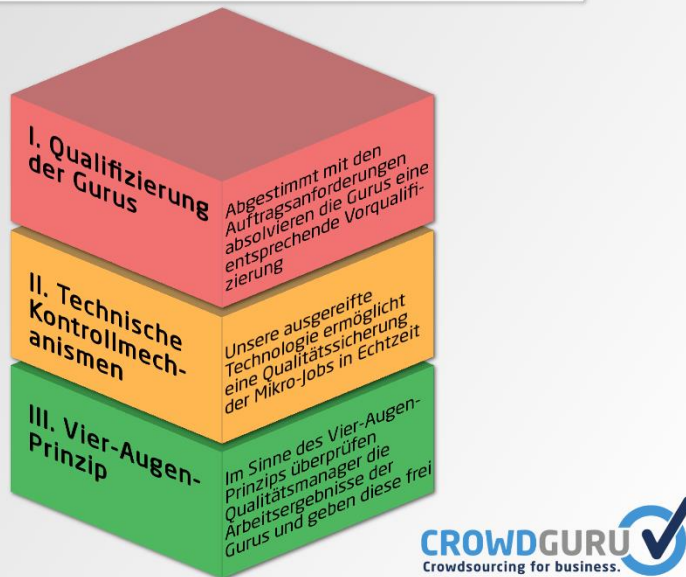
I. Qualifizierung der Gurus

Abgestimmt mit den Auftragsanforderungen absolvieren die Gurus eine entsprechende Vorqualifizierung

II. Technische Kontrollmechanismen

Unsere ausgereifte Technologie ermöglicht eine Qualitätssicherung der Mikro-Jobs in Echtzeit

III. Vier-Augen-Prinzip

Im Sinne des Vier-Augen-Prinzips überprüfen Qualitätsmanager die Arbeitsergebnisse der Gurus und geben diese frei

CROWDGURU
Crowdsourcing for business.